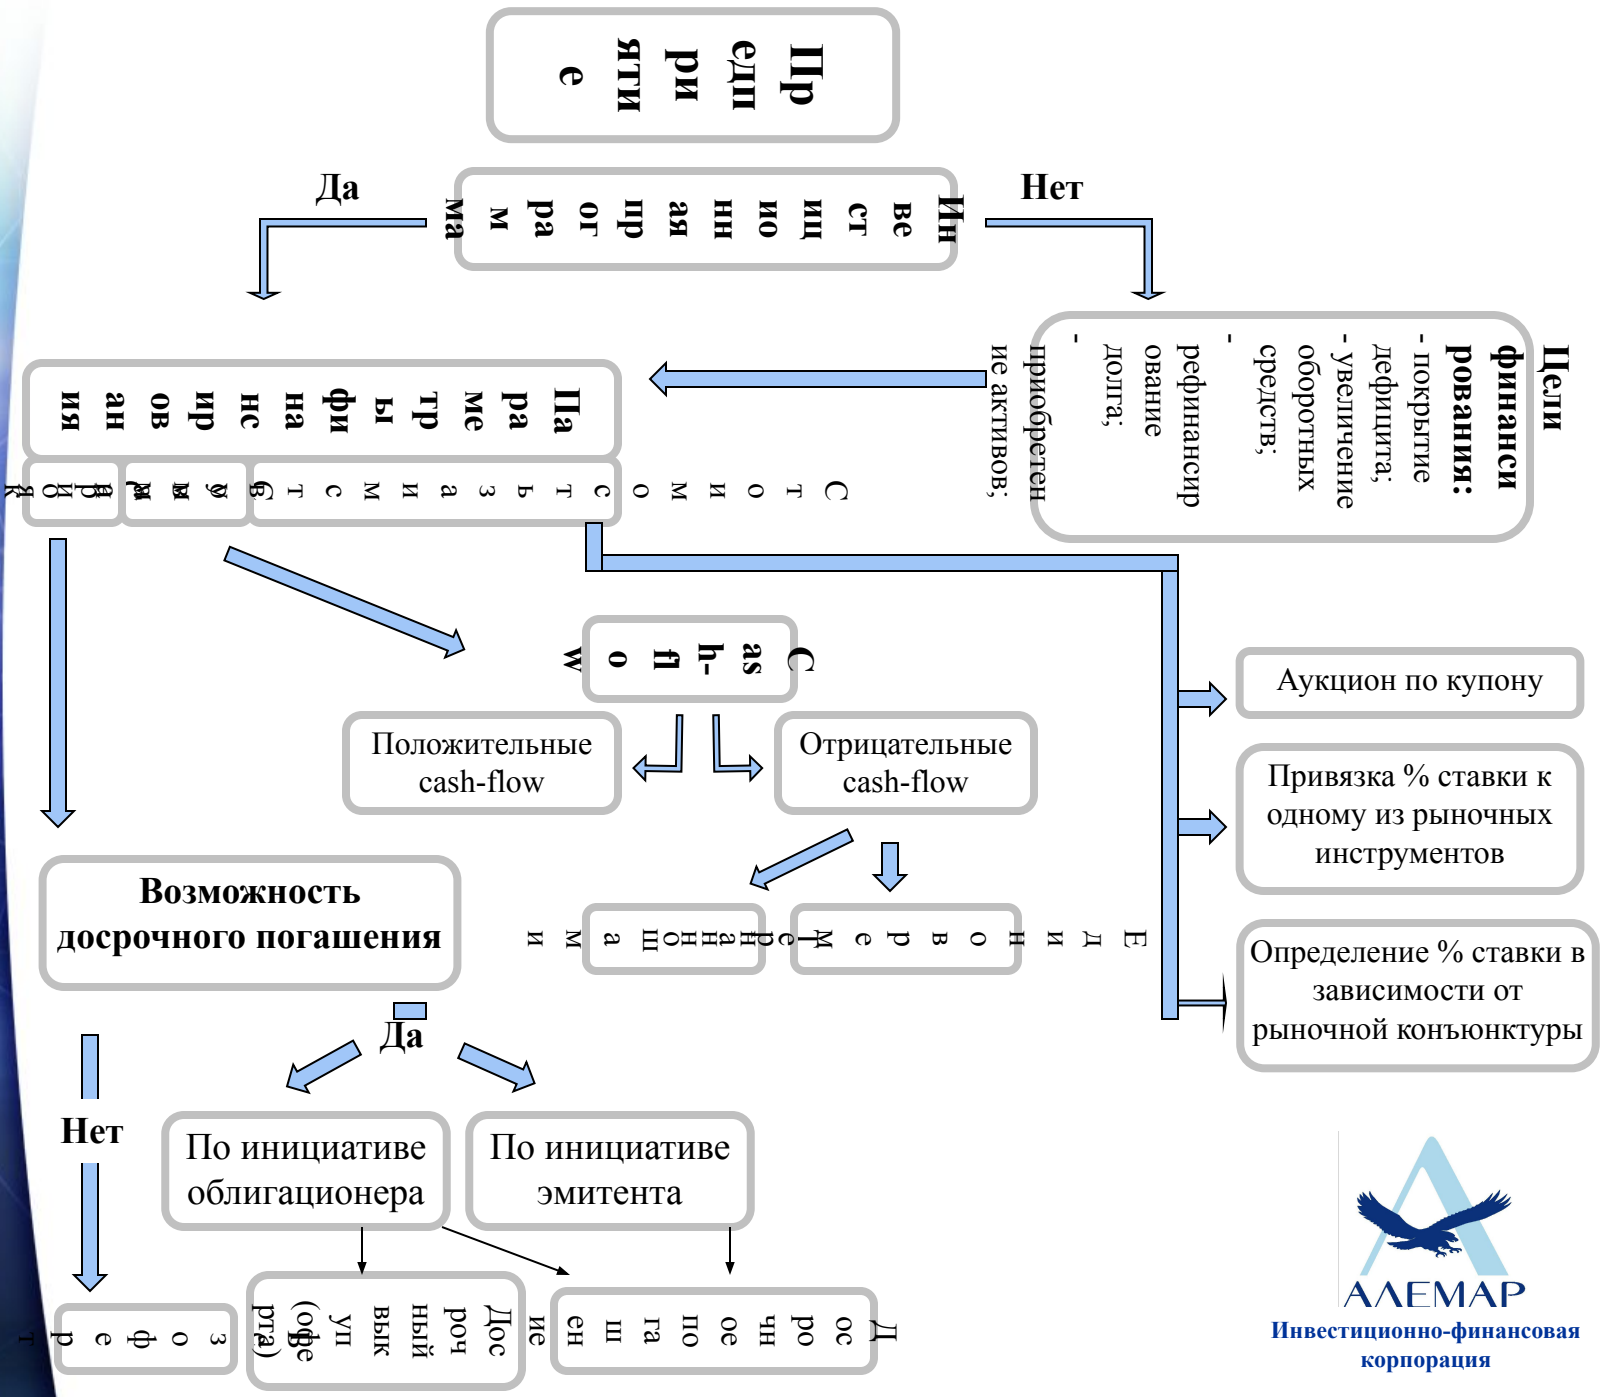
Предприятие

Да

Инвестиционная программа

Нет

Цели финансирования:
- покрытие дефицита;
- увеличение оборотных средств;
- рефинансирование долга;
- приобретение активов;

Параметры финансирования

Стоимость

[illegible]

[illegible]

Cash-flow

Положительные cash-flow

Отрицательные cash-flow

Единовременное

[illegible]

Аукцион по купону

Привязка % ставки к одному из рыночных инструментов

Определение % ставки в зависимости от рыночной конъюнктуры

Возможность досрочного погашения

Да

Нет

По инициативе облигационера

По инициативе эмитента

Досрочный выкуп (оферта)

Досрочное погашение

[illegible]

АЛЕМАР
Инвестиционно-финансовая корпорация